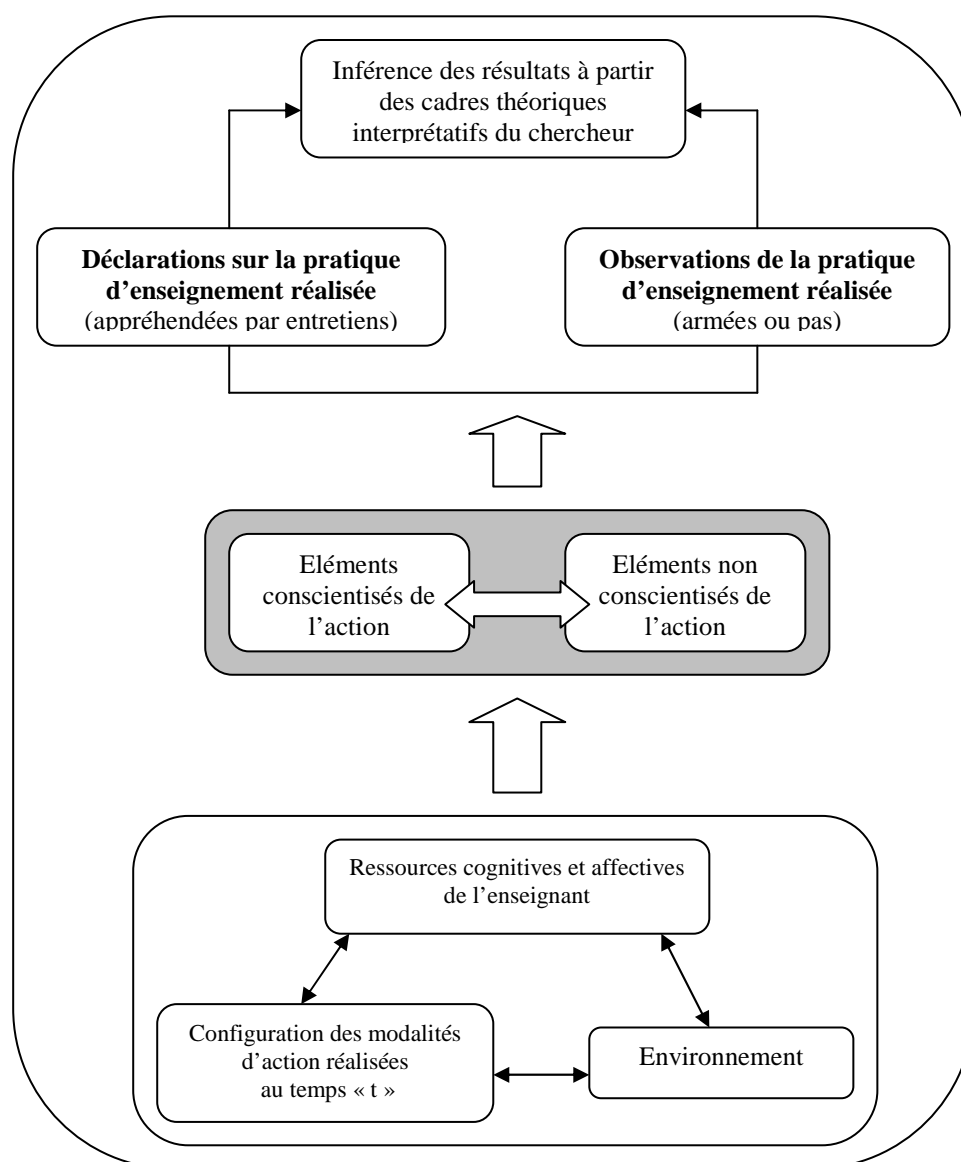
Inférence des résultats à partir des cadres théoriques interprétatifs du chercheur

**Déclarations sur la pratique d'enseignement réalisée**
(appréhendées par entretiens)

**Observations de la pratique d'enseignement réalisée**
(armées ou pas)

Eléments conscientisés de l'action

Eléments non conscientisés de l'action

Ressources cognitives et affectives de l'enseignant

Configuration des modalités d'action réalisées au temps « t »

Environnement